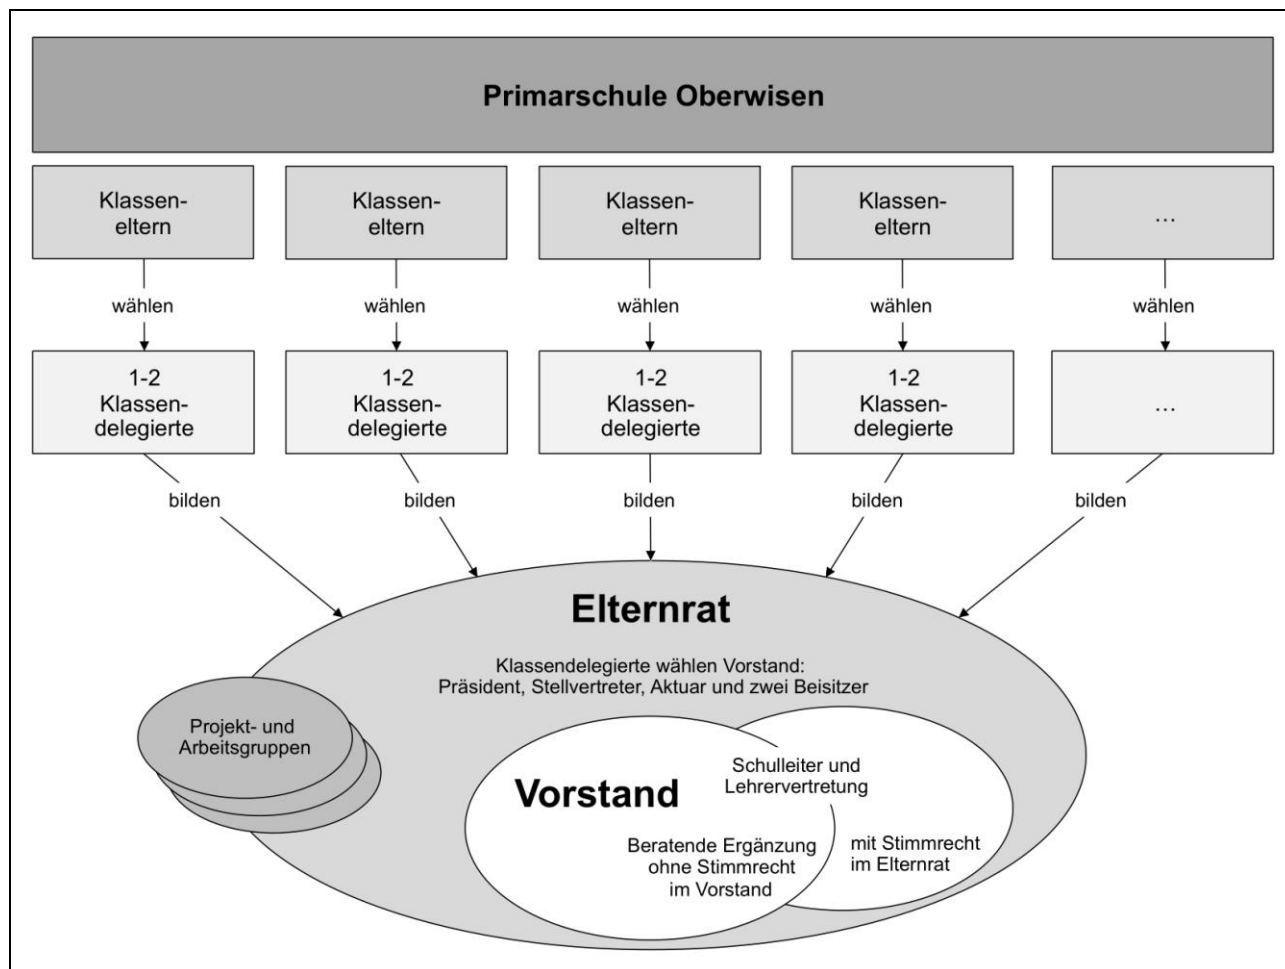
Primarschule Oberwisen

Klasseneltern

Klasseneltern

Klasseneltern

Klasseneltern

...

wählen

wählen

wählen

wählen

wählen

1-2 Klassendelegierte

1-2 Klassendelegierte

1-2 Klassendelegierte

1-2 Klassendelegierte

...

bilden

bilden

bilden

bilden

bilden

Elternrat

Klassendelegierte wählen Vorstand: Präsident, Stellvertreter, Aktuar und zwei Beisitzer

Projekt- und Arbeitsgruppen

Vorstand

Schulleiter und Lehrervertretung

Beratende Ergänzung ohne Stimmrecht im Vorstand

mit Stimmrecht im Elternrat